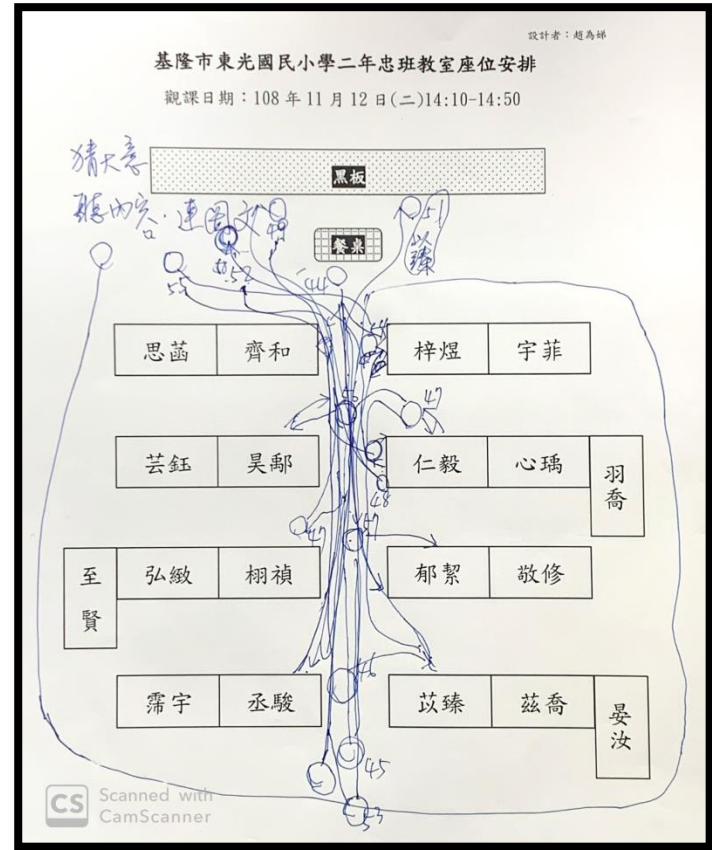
設計者：趙為綈

基隆市東光國民小學二年忠班教室座位安排

觀課日期：108 年 11 月 12 日(二)14:10-14:50

猜大意

聽內容．連圖文

黑板

餐桌

51

52

55

44

50

54

47

48

49

46

45

53

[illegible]

思菡 齊和

梓煜 宇菲

芸鈺 昊鄗

仁毅 心瑀

羽喬

至賢

弘緻 栩禎

郁絜 敬修

霈宇 丞駿

苡臻 茲喬

晏汝

CS Scanned with CamScanner